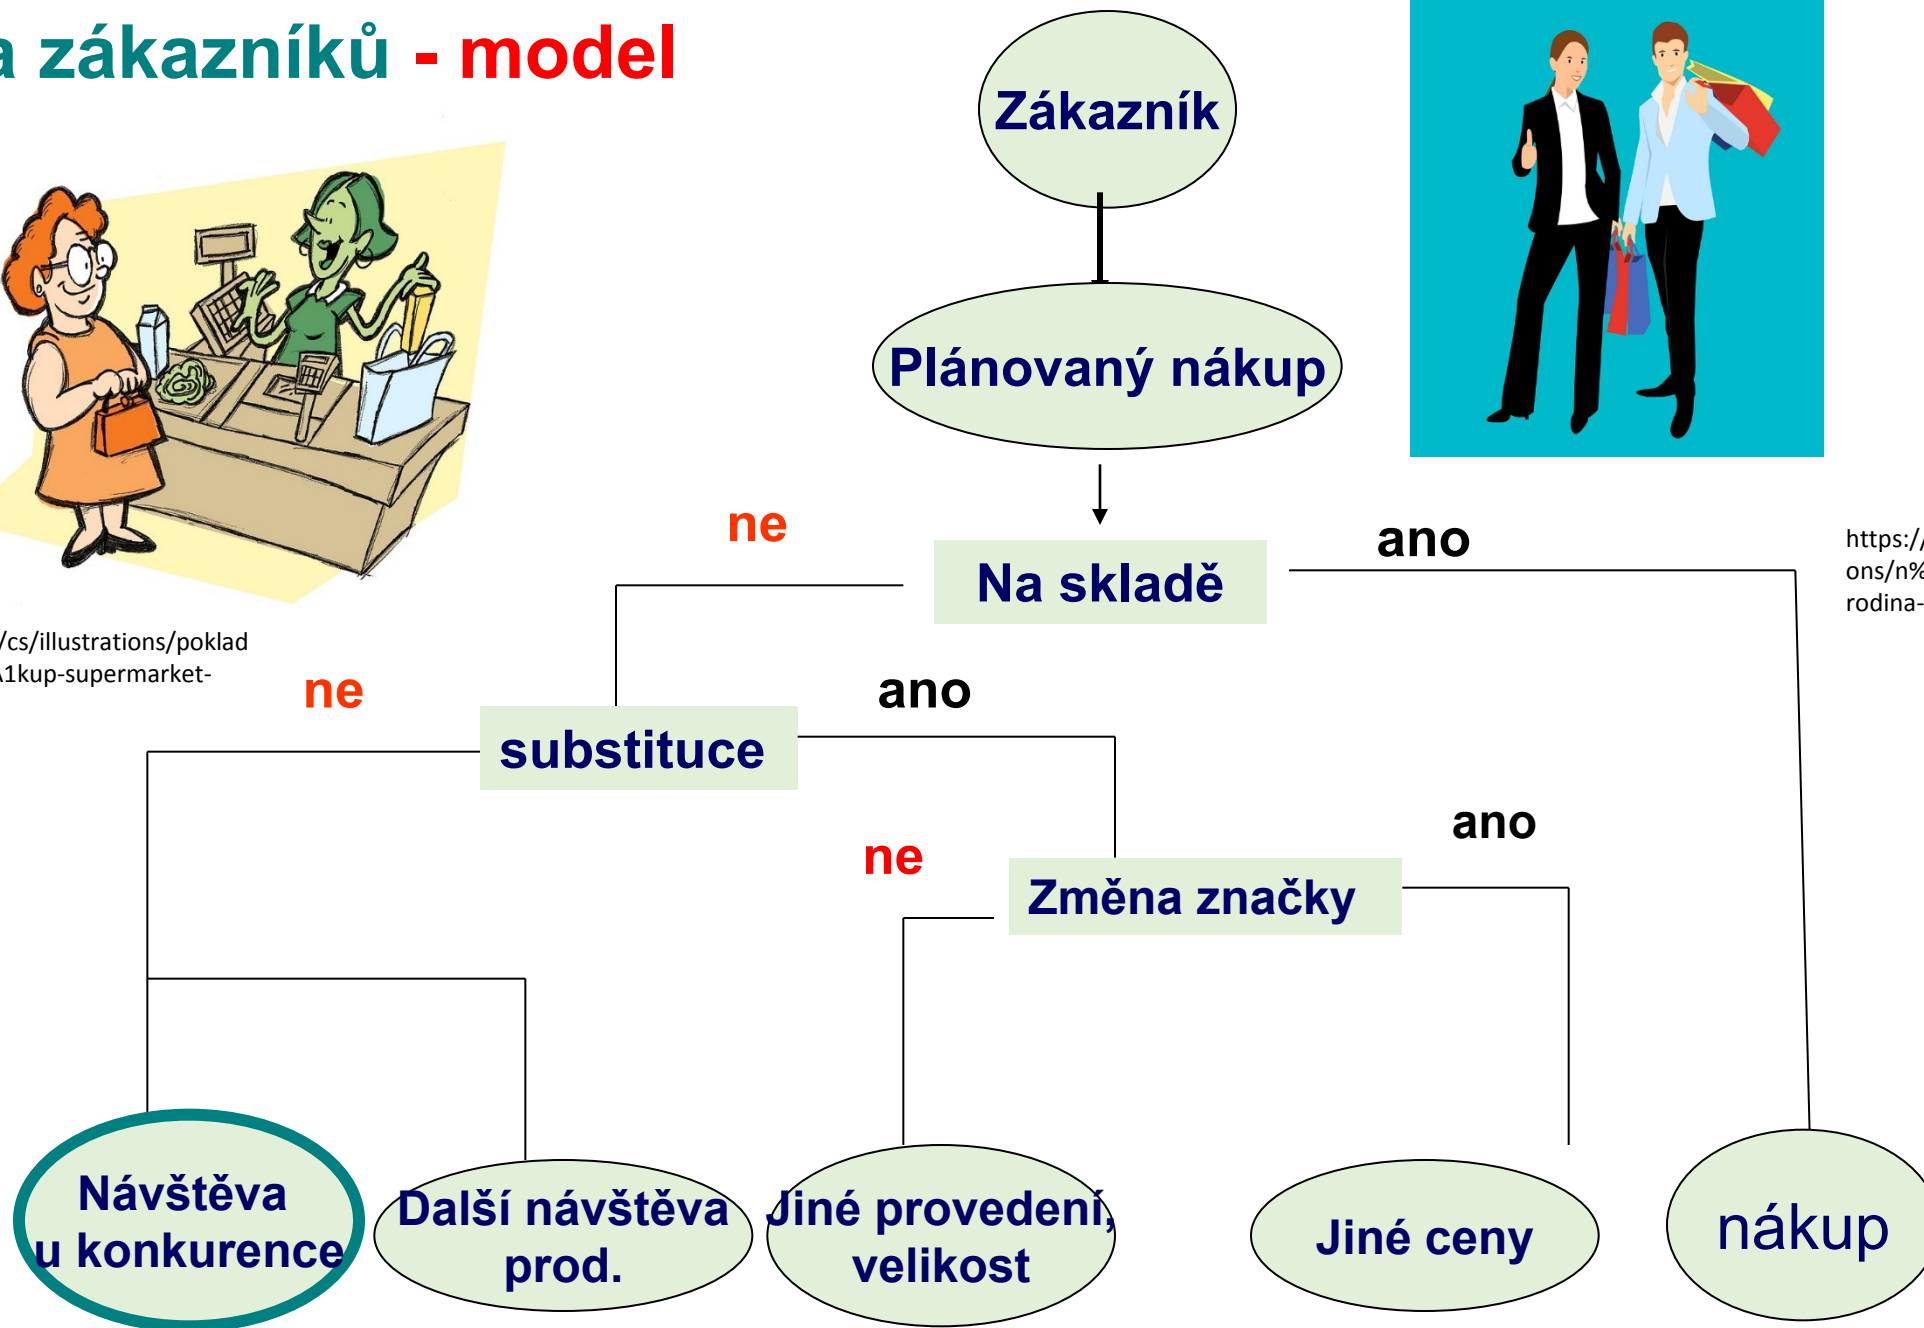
a zákazníků - model

Zákazník

Plánovaný nákup

ne

Na skladě

ano

https://
ons/n%
rodina-

/cs/illustrations/poklad
1kup-supermarket-

ne

ano

substituce

ano

ne

Změna značky

Návštěva u konkurence

Další návštěva prod.

Jiné provedení, velikost

Jiné ceny

nákup